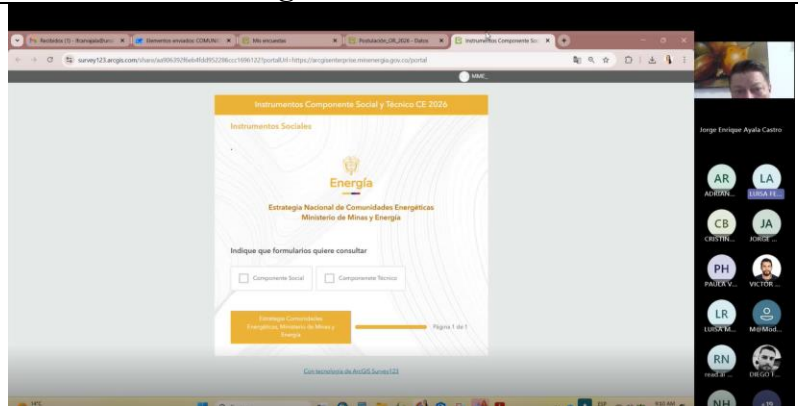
Recibidos (1) - Rramajala@una | Elementos enviados COMUNI | Mis encuestas | Postulación_CE_2026 - Datos | Instrumentos Componente So

survey123.arcgis.com/share/ad06292f6a64fdd95228bcc1696122?portalUrl=https://arcgisenterprise.minenergia.gov.co/portal

MME

Instrumentos Componente Social y Técnico CE 2026

Instrumentos Sociales

Energía

Estrategia Nacional de Comunidades Energéticas
Ministerio de Minas y Energía

Indique que formularios quiere consultar

Componente Social

Componente Técnico

Estrategia Comunidades Energéticas, Ministerio de Minas y Energía

Página 1 de 1

Con tecnología de ArcGIS Survey123

Jorge Enrique Ayala Castro

AR
ADRIAN...

LA
LUISA FE...

CB
CRISTIN...

JA
JORGE ...

PH
PAULA V...

VICTOR ...

LR
LUISA M...

M@Mod...

RN
read.ai ...

DIEGO T...

NH

+19